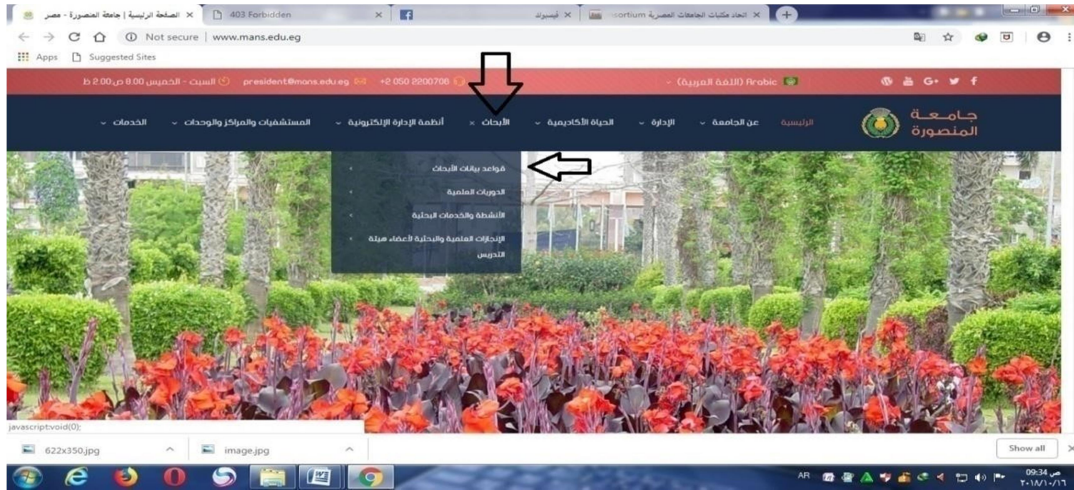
الصفحة الرئيسية | جامعة المنصورة - مصر ×
403 Forbidden ×
فيسبوك ×
اتحاد مكتبات الجامعات المصرية ortium ×

Not secure | www.mans.edu.eg

Apps Suggested Sites

السبت - الخميس 8:00 ص 2:00 ظ president@mans.edu.eg +2 050 2200700
Arabic (اللغة العربية)

جامعة المنصورة

الرئيسية
عن الجامعة
الإدارة
الحياة الأكاديمية
الأبحاث
أنظمة الإدارة الإلكترونية
المستشفيات والمراكز والوحدات
الخدمات

قواعد بيانات الأبحاث
الدوريات العلمية
الأنشطة والخدمات البحثية
الإنجازات العلمية والبحثية لأعضاء هيئة التدريس

javascript:void(0);

622x350.jpg
image.jpg
Show all

AR
09:34 ص
٢٠١٨/١٠/١٦